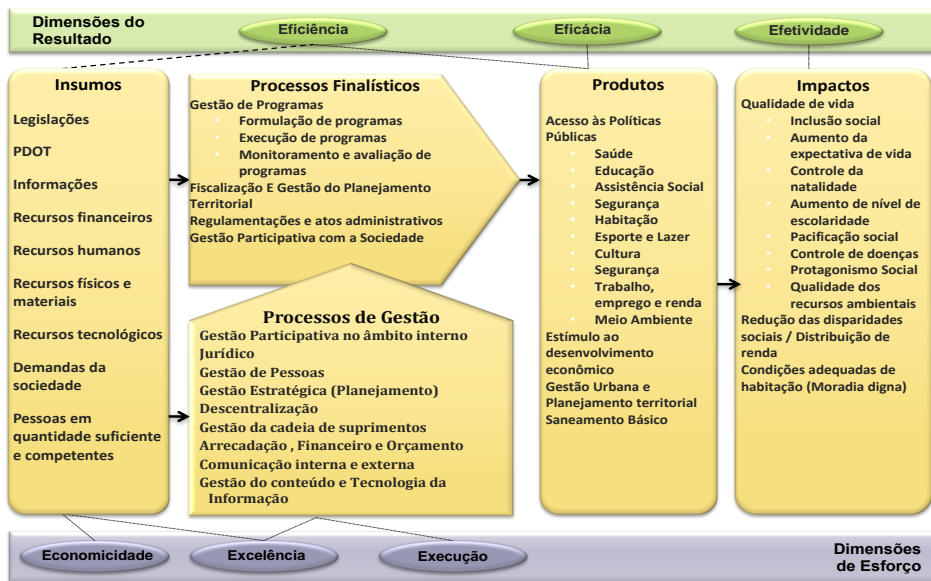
Dimensões do Resultado

Eficiência

Eficácia

Efetividade

Insumos

Legislações

PDOT

Informações

Recursos financeiros

Recursos humanos

Recursos físicos e materiais

Recursos tecnológicos

Demandas da sociedade

Pessoas em quantidade suficiente e competentes

Processos Finalísticos

Gestão de Programas
• Formulação de programas
• Execução de programas
• Monitoramento e avaliação de programas

Fiscalização E Gestão do Planejamento Territorial

Regulamentações e atos administrativos

Gestão Participativa com a Sociedade

Processos de Gestão

Gestão Participativa no âmbito interno

Jurídico

Gestão de Pessoas

Gestão Estratégica (Planejamento)

Descentralização

Gestão da cadeia de suprimentos

Arrecadação , Financeiro e Orçamento

Comunicação interna e externa

Gestão do conteúdo e Tecnologia da Informação

Produtos

Acesso às Políticas Públicas
• Saúde
• Educação
• Assistência Social
• Segurança
• Habitação
• Esporte e Lazer
• Cultura
• Segurança
• Trabalho, emprego e renda
• Meio Ambiente

Estímulo ao desenvolvimento econômico

Gestão Urbana e Planejamento territorial

Saneamento Básico

Impactos

Qualidade de vida
• Inclusão social
• Aumento da expectativa de vida
• Controle da natalidade
• Aumento de nível de escolaridade
• Pacificação social
• Controle de doenças
• Protagonismo Social
• Qualidade dos recursos ambientais

Redução das disparidades sociais / Distribuição de renda

Condições adequadas de habitação (Moradia digna)

Economicidade

Excelência

Execução

Dimensões de Esforço